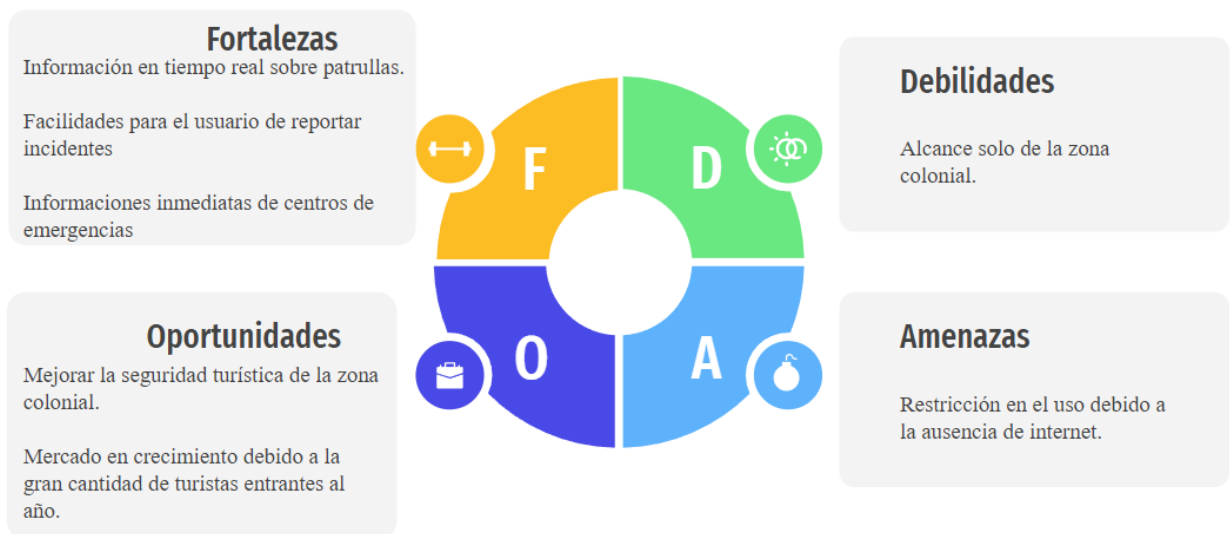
Fortalezas

Información en tiempo real sobre patrullas.

Facilidades para el usuario de reportar incidentes

Informaciones inmediatas de centros de emergencias

F

D

Debilidades

Alcance solo de la zona colonial.

O

A

Oportunidades

Mejorar la seguridad turística de la zona colonial.

Mercado en crecimiento debido a la gran cantidad de turistas entrantes al año.

Amenazas

Restricción en el uso debido a la ausencia de internet.